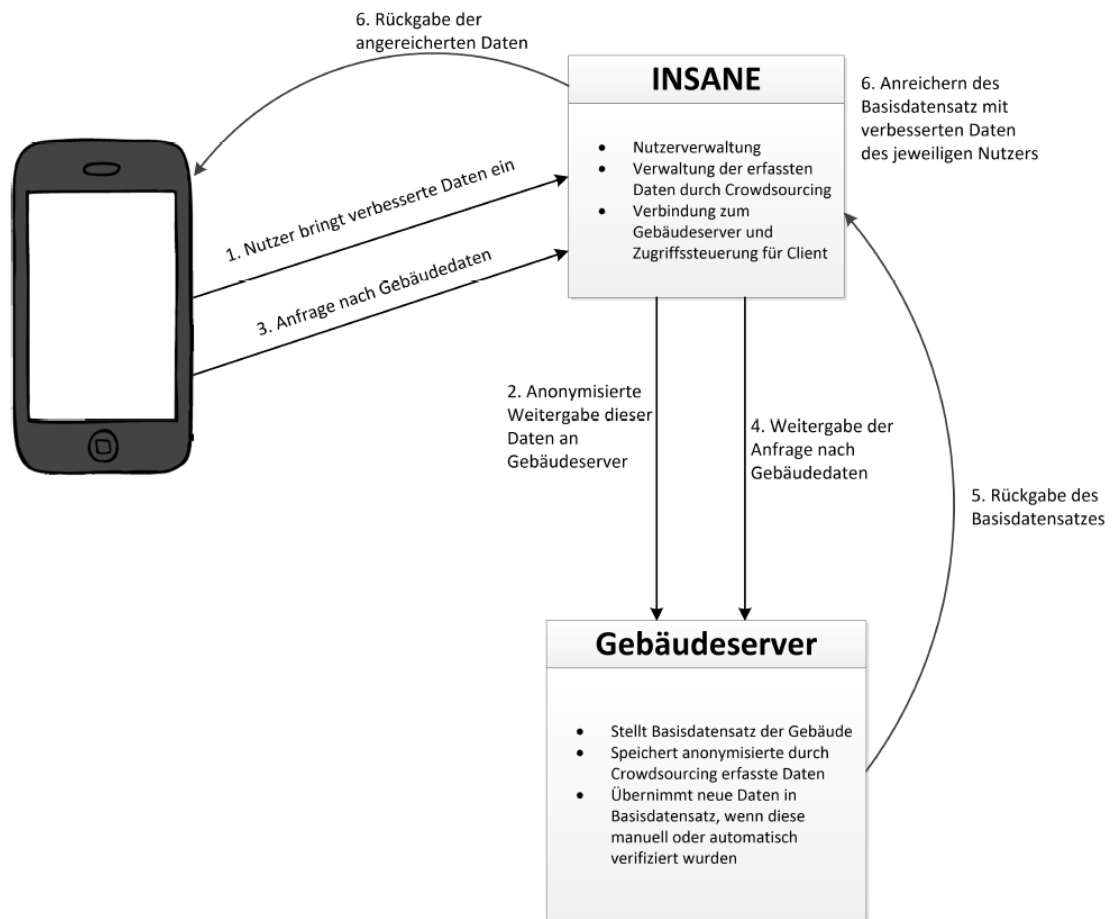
6. Rückgabe der angereicherten Daten

INSANE

- Nutzerverwaltung
- Verwaltung der erfassten Daten durch Crowdsourcing
- Verbindung zum Gebäudeserver und Zugriffssteuerung für Client

6. Anreichern des Basisdatensatz mit verbesserten Daten des jeweiligen Nutzers

1. Nutzer bringt verbesserte Daten ein

3. Anfrage nach Gebäudedaten

2. Anonymisierte Weitergabe dieser Daten an Gebäudeserver

4. Weitergabe der Anfrage nach Gebäudedaten

5. Rückgabe des Basisdatensatzes

Gebäudeserver

- Stellt Basisdatensatz der Gebäude
- Speichert anonymisierte durch Crowdsourcing erfasste Daten
- Übernimmt neue Daten in Basisdatensatz, wenn diese manuell oder automatisch verifiziert wurden